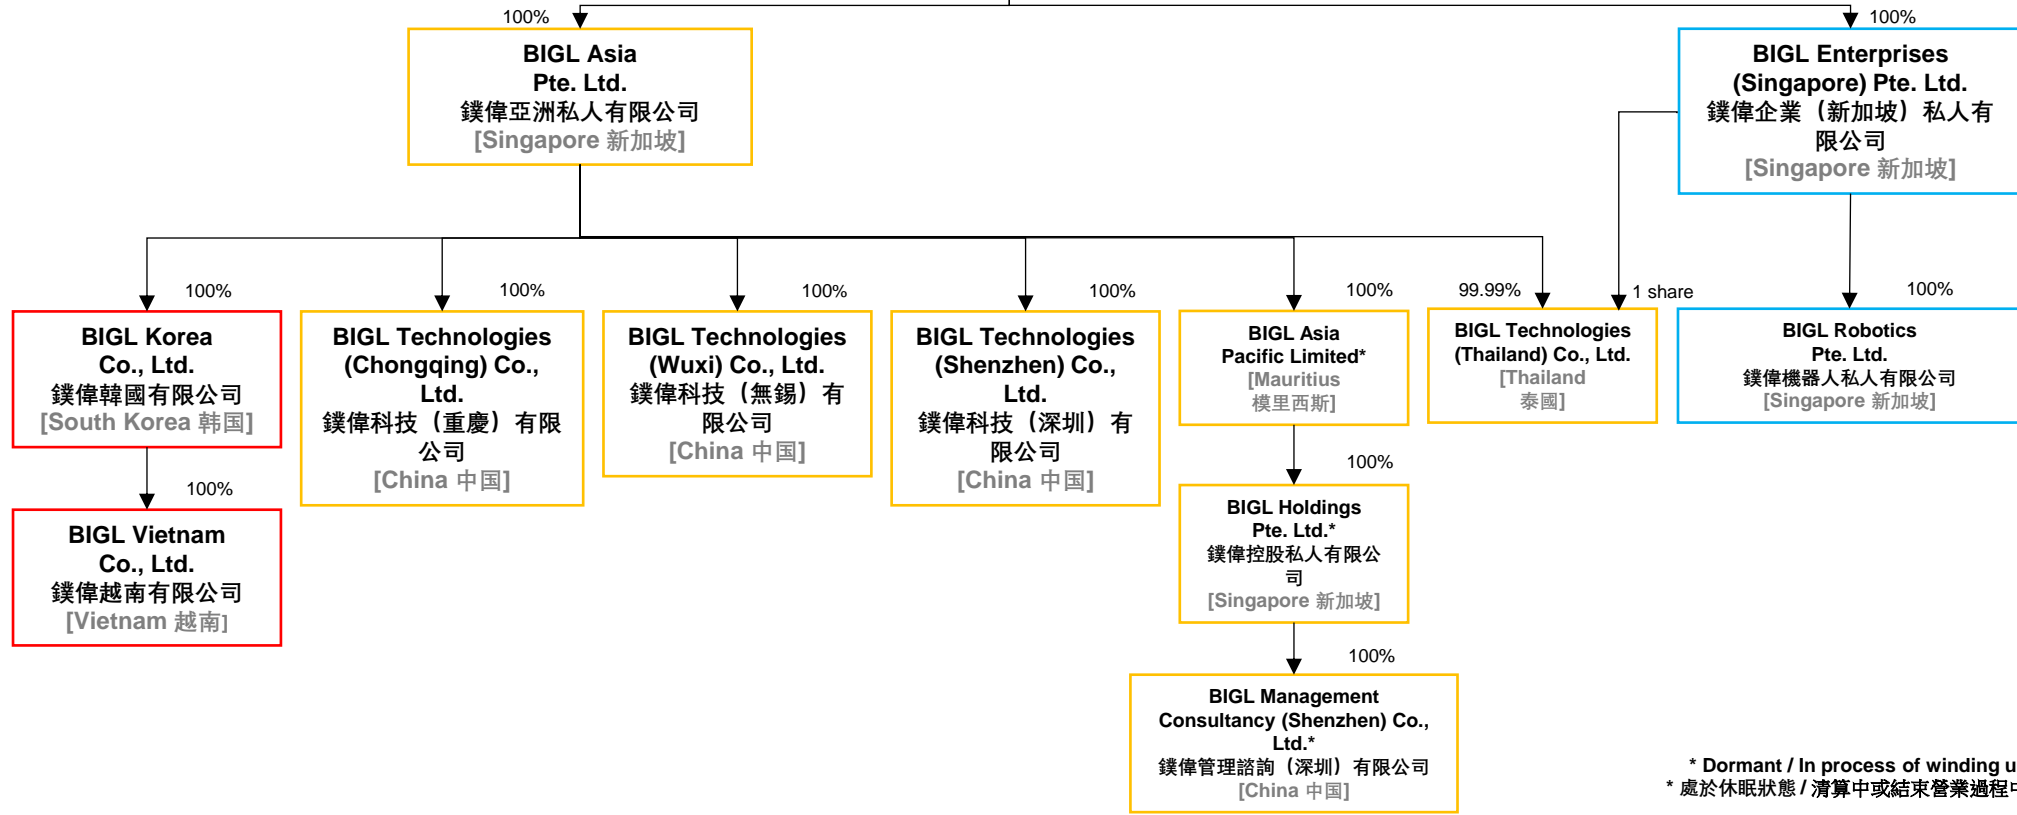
100%

BIGL Asia
Pte. Ltd.
鎂偉亞洲私人有限公司
[Singapore 新加坡]

100%

BIGL Enterprises
(Singapore) Pte. Ltd.
鎂偉企業（新加坡）私人有限公司
[Singapore 新加坡]

100%

BIGL Korea
Co., Ltd.
鎂偉韓國有限公司
[South Korea 韩国]

100%

BIGL Technologies
(Chongqing) Co., Ltd.
鎂偉科技（重慶）有限公司
[China 中国]

100%

BIGL Technologies
(Wuxi) Co., Ltd.
鎂偉科技（無錫）有限公司
[China 中国]

100%

BIGL Technologies
(Shenzhen) Co., Ltd.
鎂偉科技（深圳）有限公司
[China 中国]

100%

BIGL Asia
Pacific Limited*
[Mauritius
模里西斯]

99.99%

1 share

BIGL Technologies
(Thailand) Co., Ltd.
[Thailand
泰國]

100%

BIGL Robotics
Pte. Ltd.
鎂偉機器人私人有限公司
[Singapore 新加坡]

100%

BIGL Vietnam
Co., Ltd.
鎂偉越南有限公司
[Vietnam 越南]

100%

BIGL Holdings
Pte. Ltd.*
鎂偉控股私人有限公司
[Singapore 新加坡]

100%

BIGL Management
Consultancy (Shenzhen) Co., Ltd.*
鎂偉管理諮詢（深圳）有限公司
[China 中国]

* Dormant / In process of winding u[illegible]
* 處於休眠狀態 / 清算中或結束營業過程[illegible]